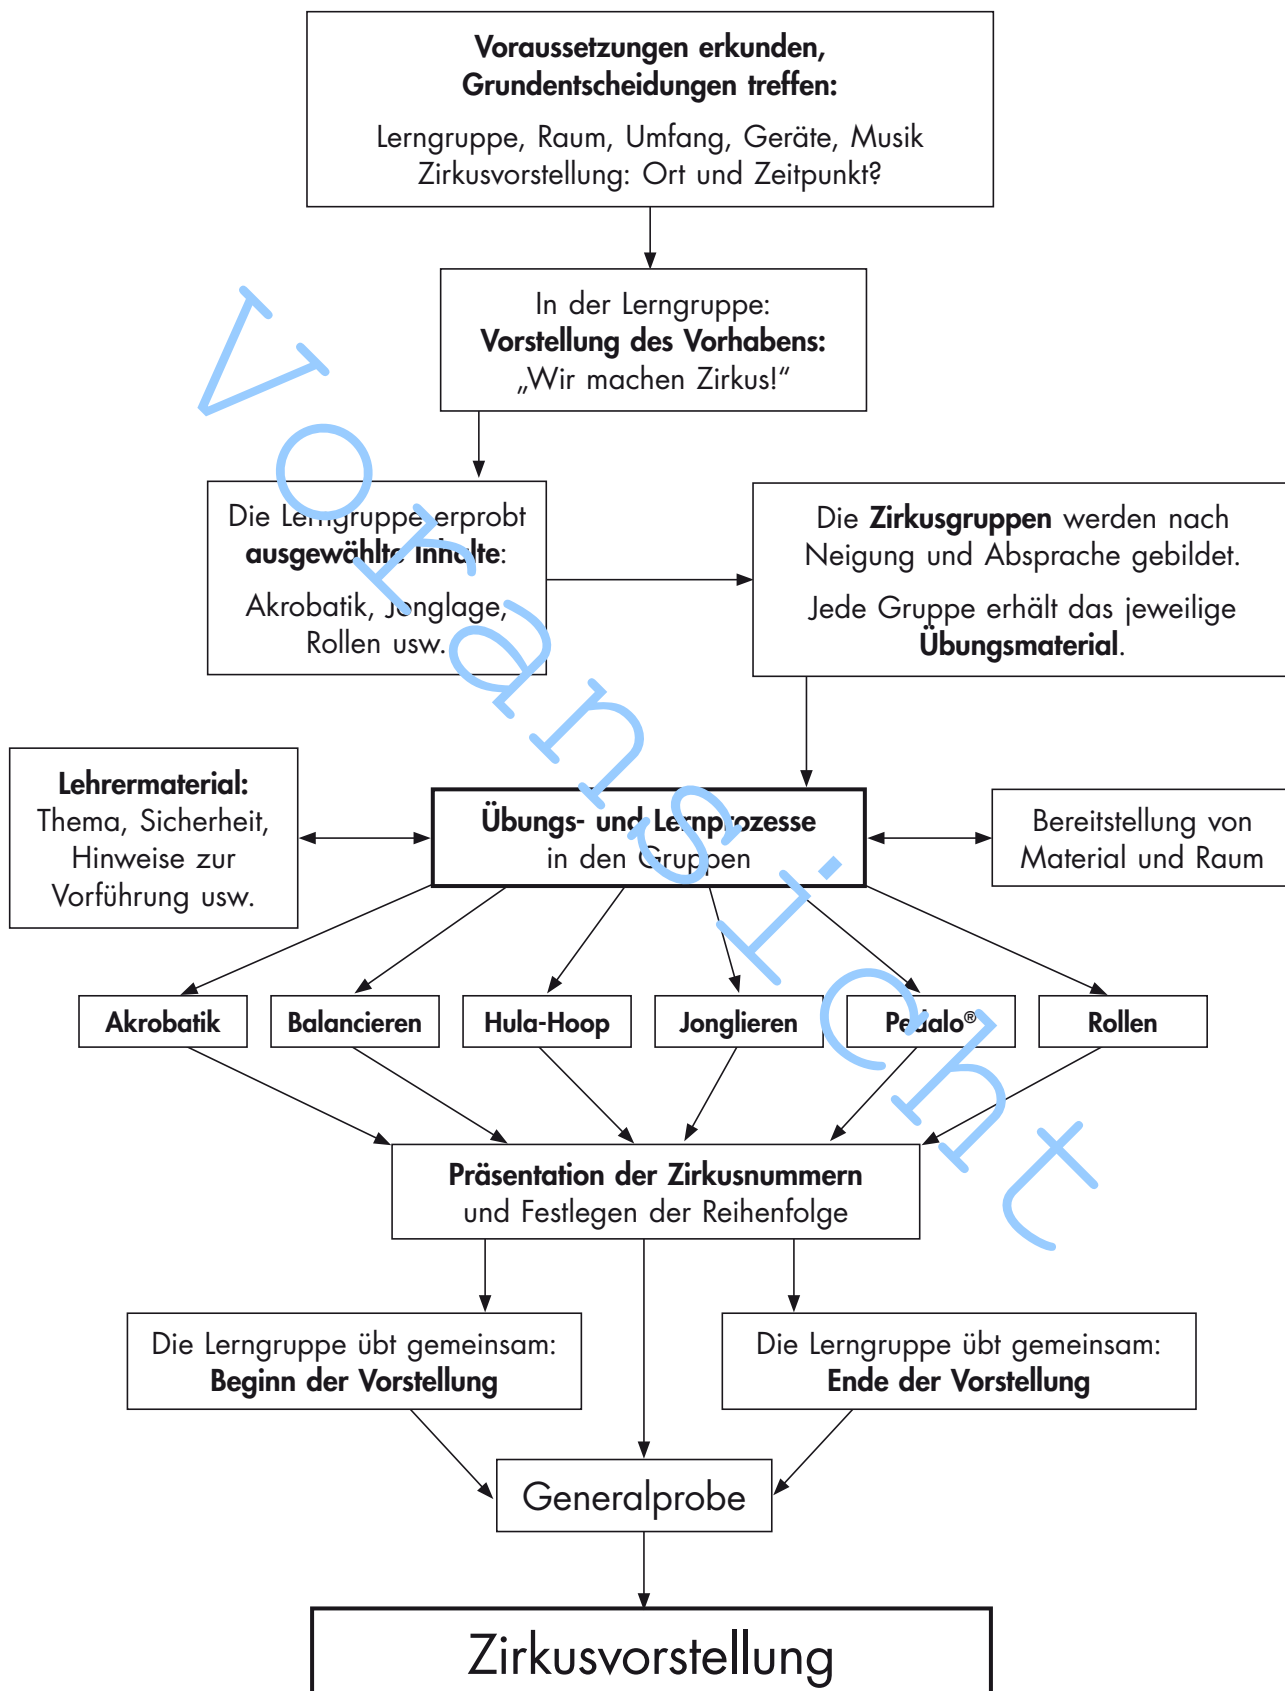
**Voraussetzungen erkunden, Grundentscheidungen treffen:**

Lerngruppe, Raum, Umfang, Geräte, Musik
Zirkusvorstellung: Ort und Zeitpunkt?

In der Lerngruppe:
**Vorstellung des Vorhabens:**
„Wir machen Zirkus!"

Die Lerngruppe erprobt **ausgewählte Inhalte**:

Akrobatik, Jonglage, Rollen usw.

Die **Zirkusgruppen** werden nach Neigung und Absprache gebildet.

Jede Gruppe erhält das jeweilige **Übungsmaterial**.

**Lehrermaterial:**
Thema, Sicherheit, Hinweise zur Vorführung usw.

**Übungs- und Lernprozesse**
in den Gruppen

Bereitstellung von Material und Raum

**Akrobatik**

**Balancieren**

**Hula-Hoop**

**Jonglieren**

**Pedalo®**

**Rollen**

**Präsentation der Zirkusnummern**
und Festlegen der Reihenfolge

Die Lerngruppe übt gemeinsam:
**Beginn der Vorstellung**

Die Lerngruppe übt gemeinsam:
**Ende der Vorstellung**

Generalprobe

Zirkusvorstellung

Voransicht